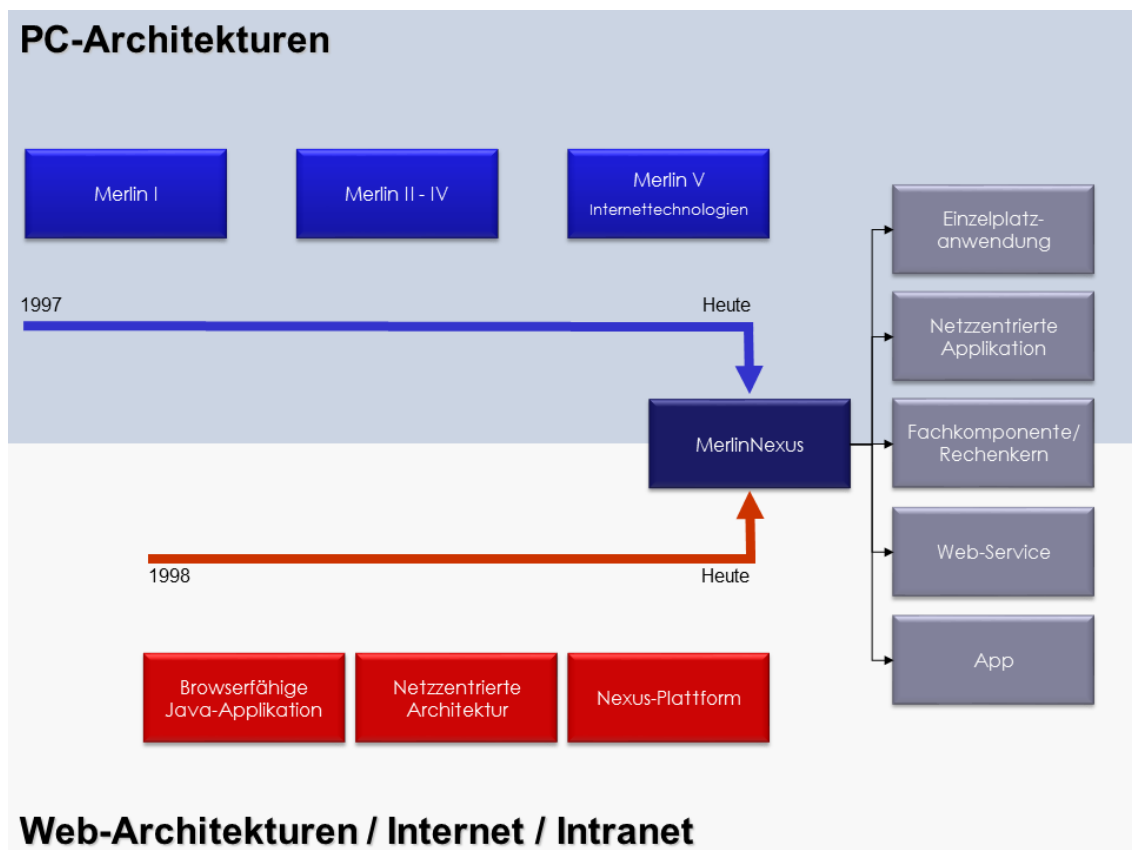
PC-Architekturen

Merlin I

Merlin II - IV

Merlin V
Internettechnologien

1997

Heute

MerlinNexus

1998

Heute

Browserfähige Java-Applikation

Netzzentrierte Architektur

Nexus-Plattform

Einzelplatzanwendung

Netzzentrierte Applikation

Fachkomponente/ Rechenkern

Web-Service

App

Web-Architekturen / Internet / Intranet